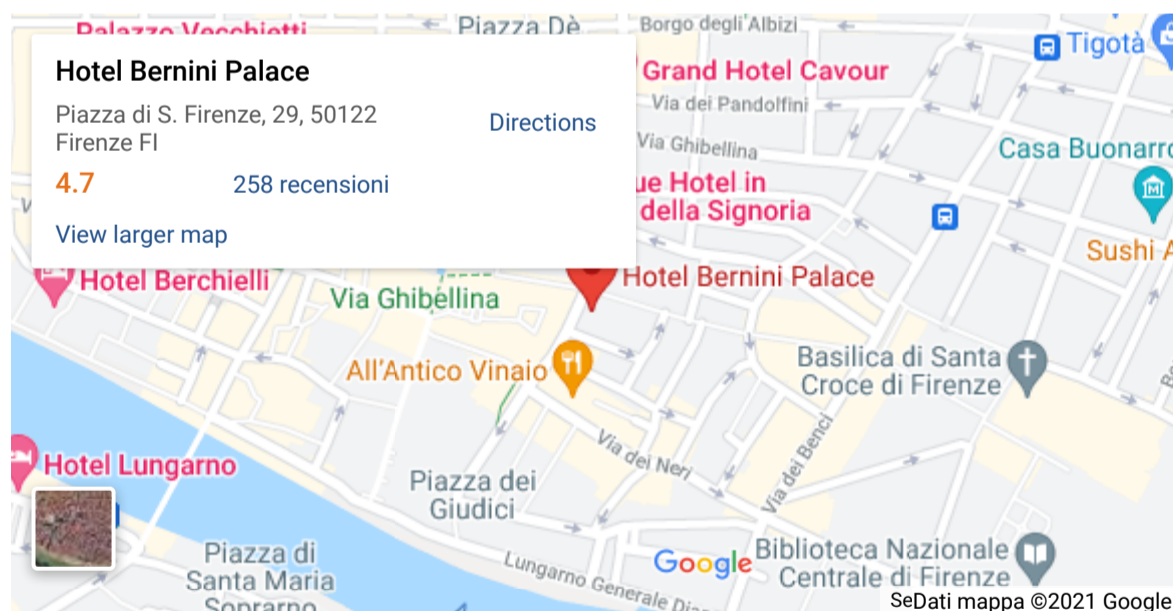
Hotel Bernini Palace

Piazza di S. Firenze, 29, 50122 Firenze FI

Directions

4.7

258 recensioni

View larger map

Palazzo Vecchietti

Piazza Dè

Borgo degli Albizi

Tigotà

Grand Hotel Cavour

Via dei Pandolfini

Via Ghibellina

Casa Buonarro

ue Hotel in della Signoria

Sushi A

Hotel Berchielli

Via Ghibellina

Hotel Bernini Palace

Basilica di Santa Croce di Firenze

All'Antico Vinaio

Via dei Neri

Via dei Benci

Hotel Lungarno

Piazza dei Giudici

Piazza di Santa Maria Soprarno

Lungarno Generale Dia

Google

Biblioteca Nazionale Centrale di Firenze

SeDati mappa ©2021 Google